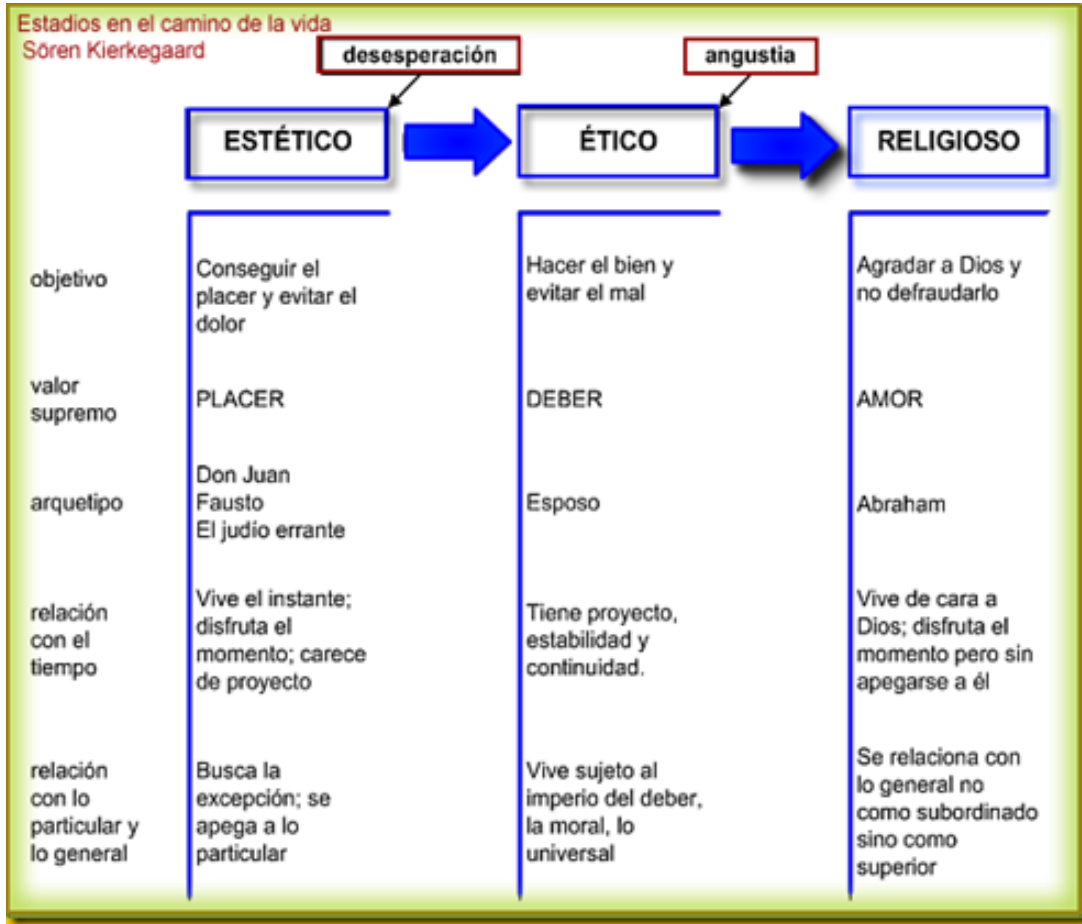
Estadios en el camino de la vida
Sören Kierkegaard

desesperación

angustia

| | ESTÉTICO | ÉTICO | RELIGIOSO |
|---|---|---|---|
| objetivo | Conseguir el placer y evitar el dolor | Hacer el bien y evitar el mal | Agradar a Dios y no defraudarlo |
| valor supremo | PLACER | DEBER | AMOR |
| arquetipo | Don Juan Fausto El judio errante | Esposo | Abraham |
| relación con el tiempo | Vive el instante; disfruta el momento; carece de proyecto | Tiene proyecto, estabilidad y continuidad. | Vive de cara a Dios; disfruta el momento pero sin apegarse a él |
| relación con lo particular y lo general | Busca la excepción; se apega a lo particular | Vive sujeto al imperio del deber, la moral, lo universal | Se relaciona con lo general no como subordinado sino como superior |